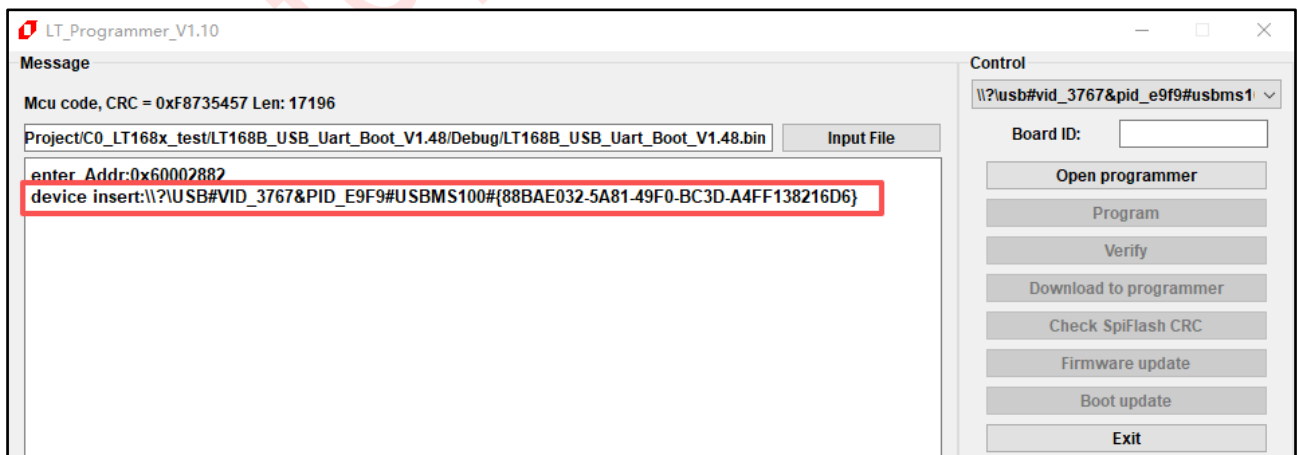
LT_Programmer_V1.10

Message

Mcu code, CRC = 0xF8735457 Len: 17196

Project/C0_LT168x_test/LT168B_USB_Uart_Boot_V1.48/Debug/LT168B_USB_Uart_Boot_V1.48.bin

Input File

enter_Addr:0x60002882
device insert:\\?\USB#VID_3767&PID_E9F9#USBMS100#{88BAE032-5A81-49F0-BC3D-A4FF138216D6}

Control

\\?\usb#vid_3767&pid_e9f9#usbms1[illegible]

Board ID:

Open programmer

Program

Verify

Download to programmer

Check SpiFlash CRC

Firmware update

Boot update

Exit